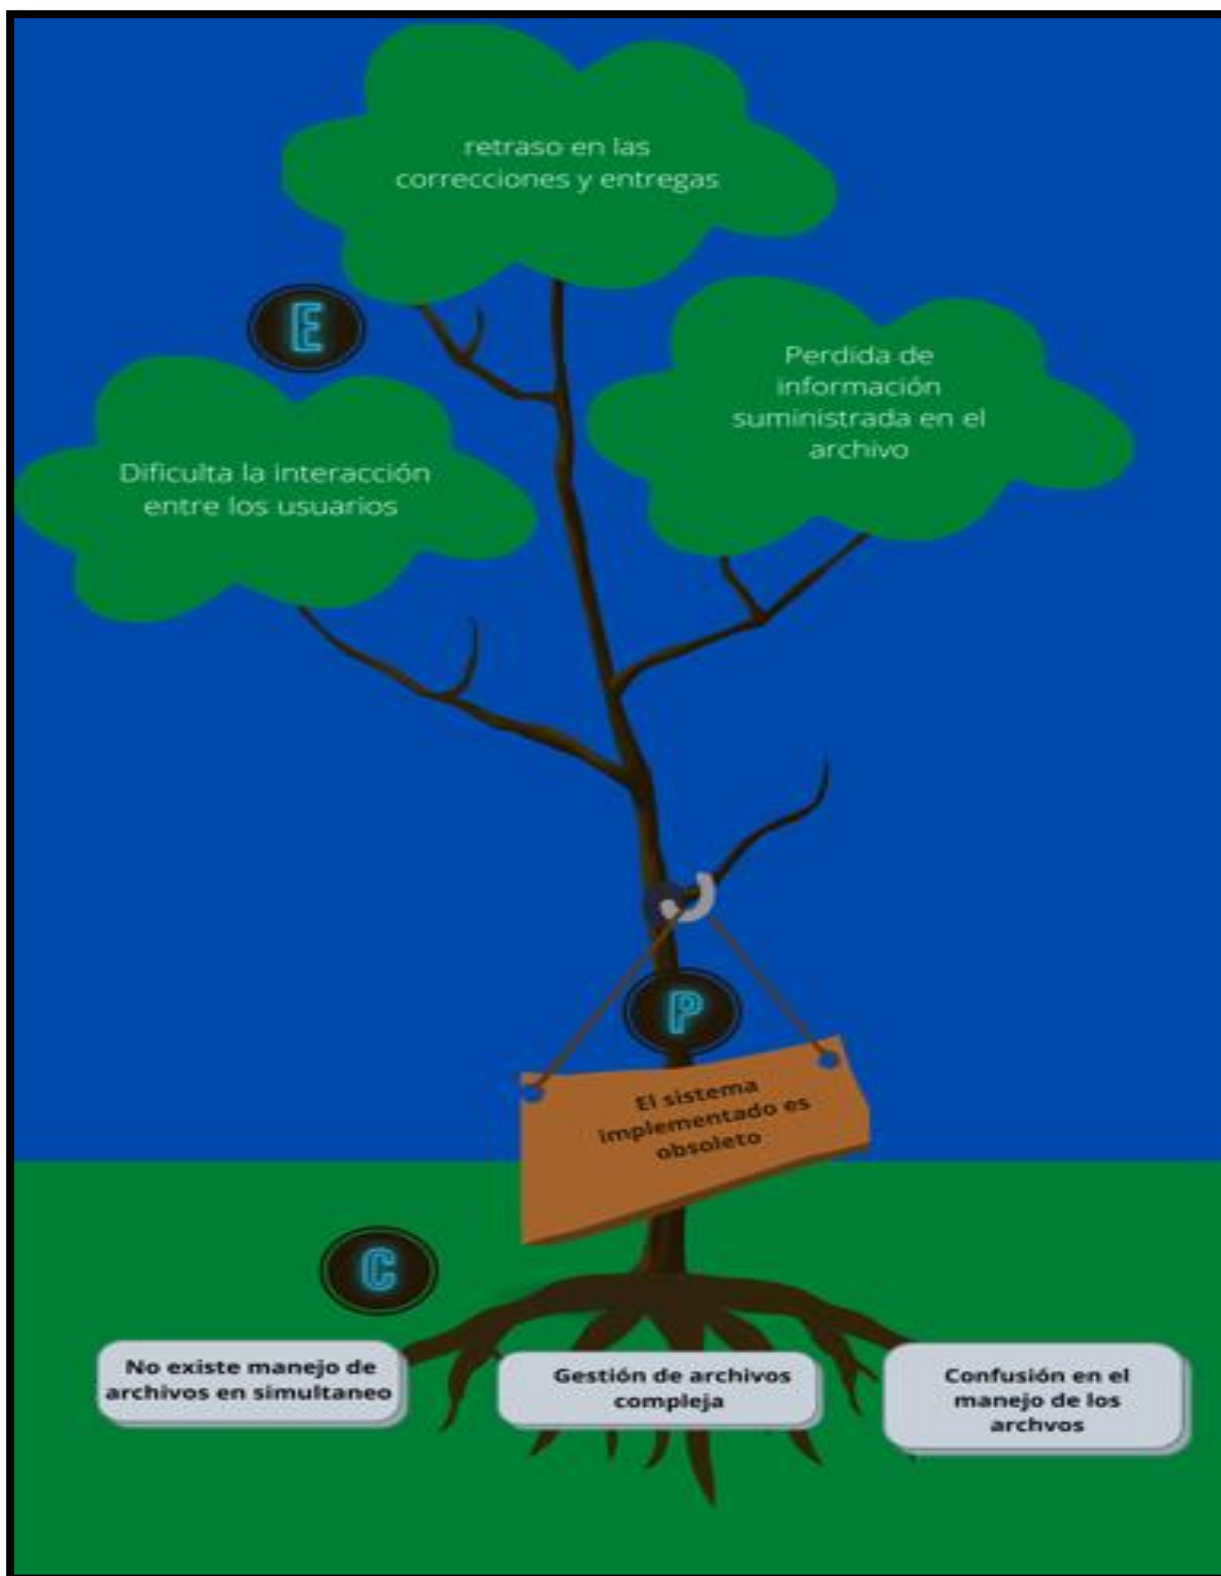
retraso en las correcciones y entregas

E

Perdida de información suministrada en el archivo

Dificulta la interacción entre los usuarios

P

El sistema implementado es obsoleto

C

No existe manejo de archivos en simultaneo

Gestión de archivos compleja

Confusión en el manejo de los archvos